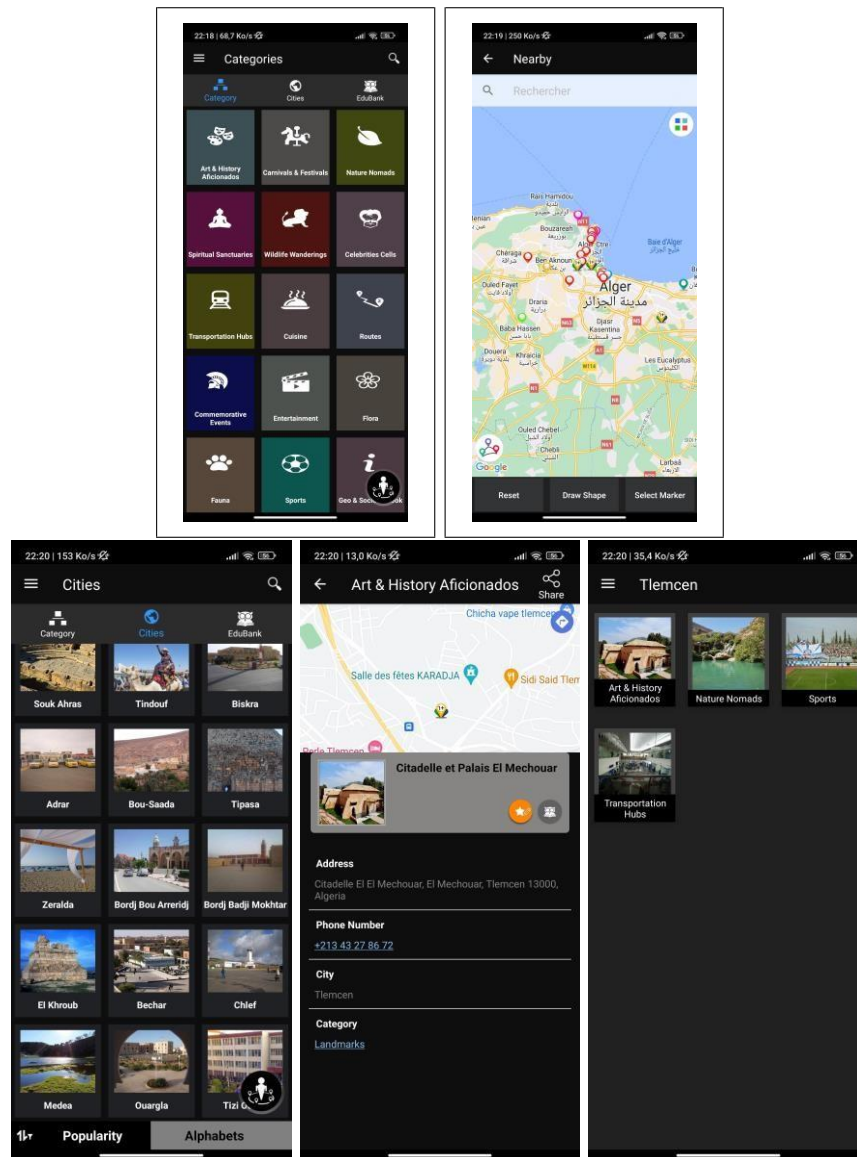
22:18 | 68,7 Ko/s

Categories

Category Cities EduBank

Art & History Aficionados
Carnivals & Festivals
Nature Nomads
Spiritual Sanctuaries
Wildlife Wanderings
Celebrities Cells
Transportation Hubs
Cuisine
Routes
Commemorative Events
Entertainment
Flora
Fauna
Sports
Geo & Soci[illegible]

22:19 | 250 Ko/s

Nearby

Rechercher

Rais Hamidou
Bouzareah
Ben Aknoun
Alger
مدينة الجزائر
Baie d'Alger
Ouled Fayet
Draria
Baba Hassen
Djasr Kasentina
Douera
Khraicia
Les Eucalyptus
Ouled Chebel
Chebli
Larbaâ
Google

Reset
Draw Shape
Select Marker

22:20 | 153 Ko/s

Cities

Category Cities EduBank

Souk Ahras
Tindouf
Biskra
Adrar
Bou-Saada
Tipasa
Zeralda
Bordj Bou Arreridj
Bordj Badji Mokhtar
El Khroub
Bechar
Chlef
Medea
Ouargla
Tizi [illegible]

Popularity
Alphabets

22:20 | 13,0 Ko/s

Art & History Aficionados
Share

Chicha vape tlemcen
Salle des fêtes KARADJA
Sidi Said Tlem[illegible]

Citadelle et Palais El Mechouar

Address
Citadelle El El Mechouar, El Mechouar, Tlemcen 13000, Algeria

Phone Number
+213 43 27 86 72

City
Tlemcen

Category
Landmarks

22:20 | 35,4 Ko/s

Tlemcen

Art & History Aficionados
Nature Nomads
Sports
Transportation Hubs